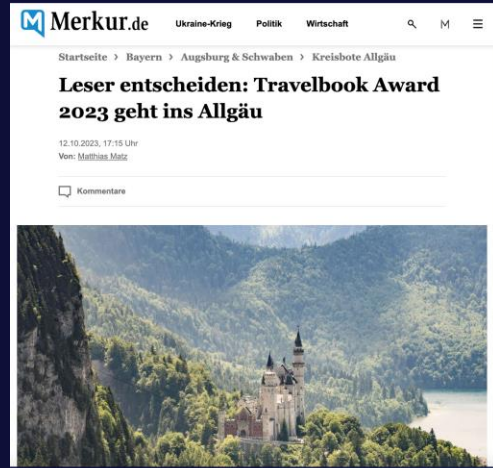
M Merkur.de Ukraine-Krieg Politik Wirtschaft M

Startseite > Bayern > Augsburg & Schwaben > Kreisbote Allgäu

Leser entscheiden: Travelbook Award 2023 geht ins Allgäu

12.10.2023, 17:15 Uhr
Von: Matthias Matz

Kommentare